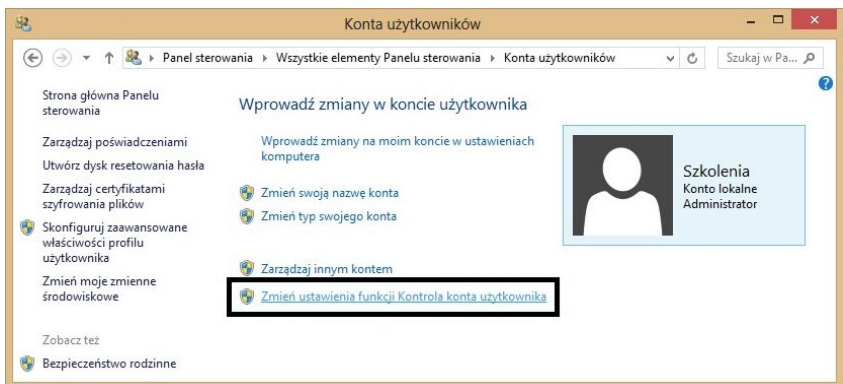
Konta użytkowników

Panel sterowania ▸ Wszystkie elementy Panelu sterowania ▸ Konta użytkowników

Szukaj w Pa...

Strona główna Panelu sterowania

Zarządzaj poświadczeniami

Utwórz dysk resetowania hasła

Zarządzaj certyfikatami szyfrowania plików

Skonfiguruj zaawansowane właściwości profilu użytkownika

Zmień moje zmienne środowiskowe

Zobacz też

Bezpieczeństwo rodzinne

Wprowadź zmiany w koncie użytkownika

Wprowadź zmiany na moim koncie w ustawieniach komputera

Zmień swoją nazwę konta

Zmień typ swojego konta

Zarządzaj innym kontem

Zmień ustawienia funkcji Kontrola konta użytkownika

Szkolenia
Konto lokalne
Administrator